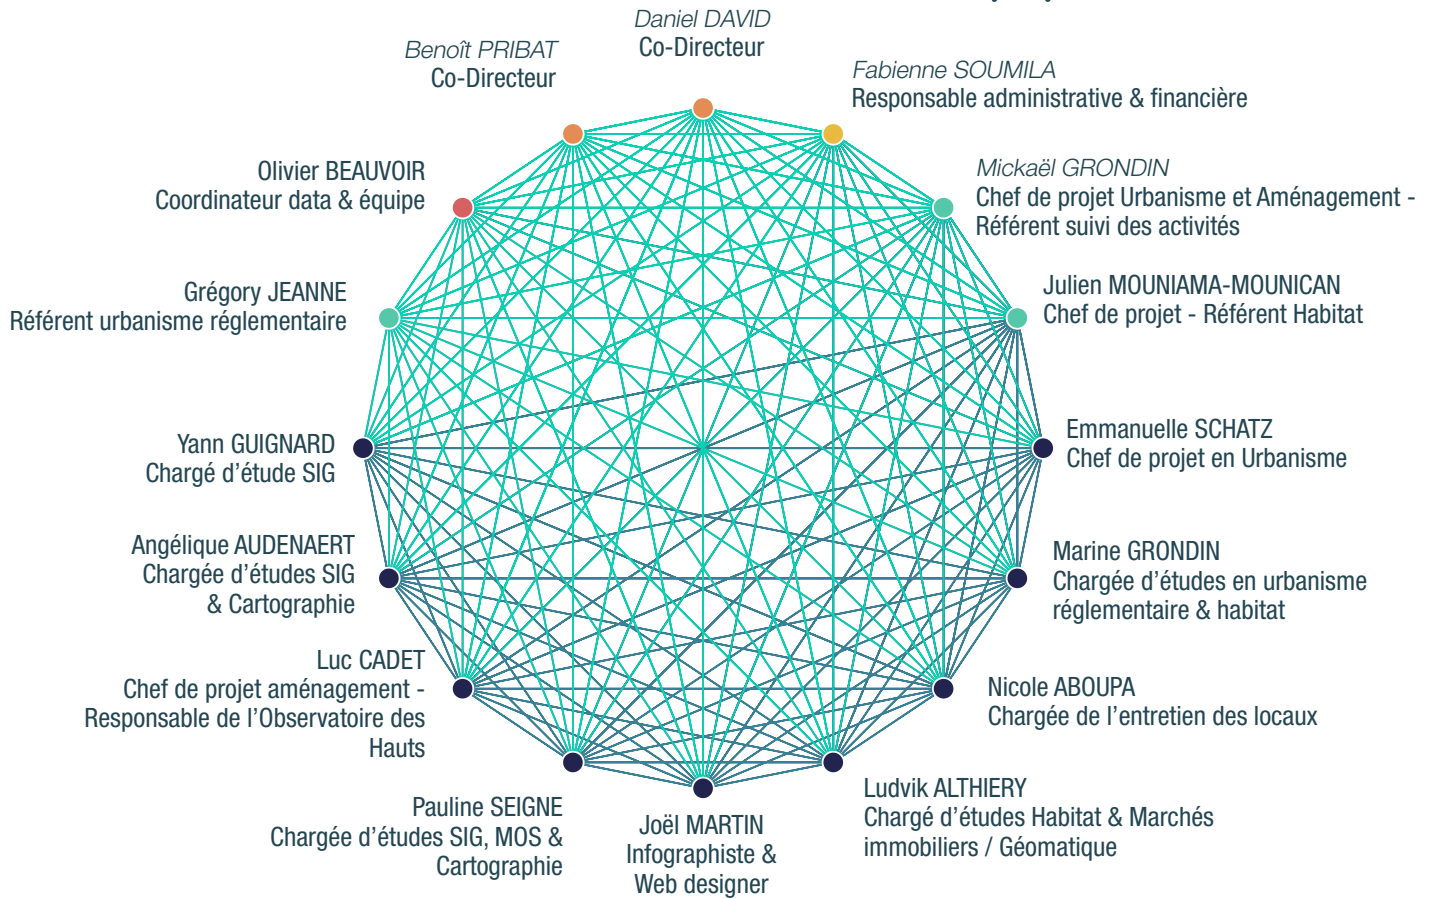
Daniel DAVID
Co-Directeur

Benoît PRIBAT
Co-Directeur

Fabienne SOUMILA
Responsable administrative & financière

Olivier BEAUVOIR
Coordinateur data & équipe

Mickaël GRONDIN
Chef de projet Urbanisme et Aménagement - Référent suivi des activités

Grégory JEANNE
Référent urbanisme réglementaire

Julien MOUNIAMA-MOUNICAN
Chef de projet - Référent Habitat

Yann GUIGNARD
Chargé d'étude SIG

Emmanuelle SCHATZ
Chef de projet en Urbanisme

Angélique AUDENAERT
Chargée d'études SIG & Cartographie

Marine GRONDIN
Chargée d'études en urbanisme réglementaire & habitat

Luc CADET
Chef de projet aménagement - Responsable de l'Observatoire des Hauts

Nicole ABOUPA
Chargée de l'entretien des locaux

Ludvik ALTHIERY
Chargé d'études Habitat & Marchés immobiliers / Géomatique

Pauline SEIGNE
Chargée d'études SIG, MOS & Cartographie

Joël MARTIN
Infographiste & Web designer